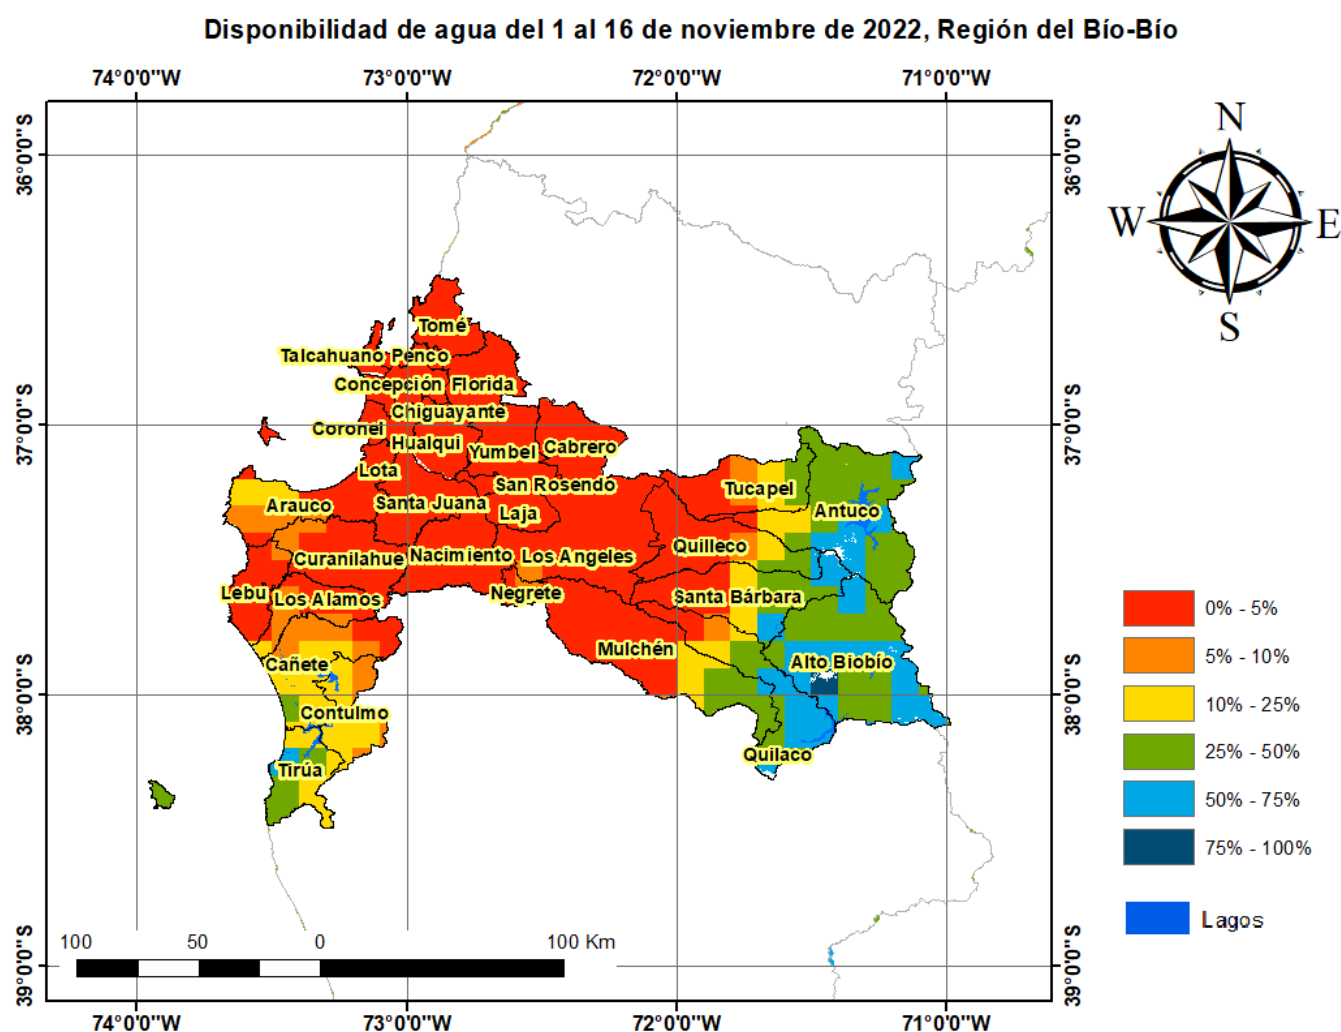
Disponibilidad de agua del 1 al 16 de noviembre de 2022, Región del Bío-Bío

74°0'0"W 73°0'0"W 72°0'0"W 71°0'0"W

36°0'0"S
37°0'0"S
38°0'0"S
39°0'0"S

N
W E
S

Tomé
Talcahuano Penco
Concepción Florida
Chiguayante
Coronel
Hualqui
Yumbel Cabrero
Lota
San Rosendo
Tucapel
Arauco
Santa Juana
Laja
Antuco
Quilleco
Curanilahue
Nacimiento
Los Angeles
Lebu
Los Alamos
Negrete
Santa Bárbara
Mulchén
Cañete
Alto Biobío
Contulmo
Quilaco
Tirúa

100 50 0 100 Km

| |
|---|
| 0% - 5% |
| 5% - 10% |
| 10% - 25% |
| 25% - 50% |
| 50% - 75% |
| 75% - 100% |

Lagos

74°0'0"W 73°0'0"W 72°0'0"W 71°0'0"W

36°0'0"S
37°0'0"S
38°0'0"S
39°0'0"S